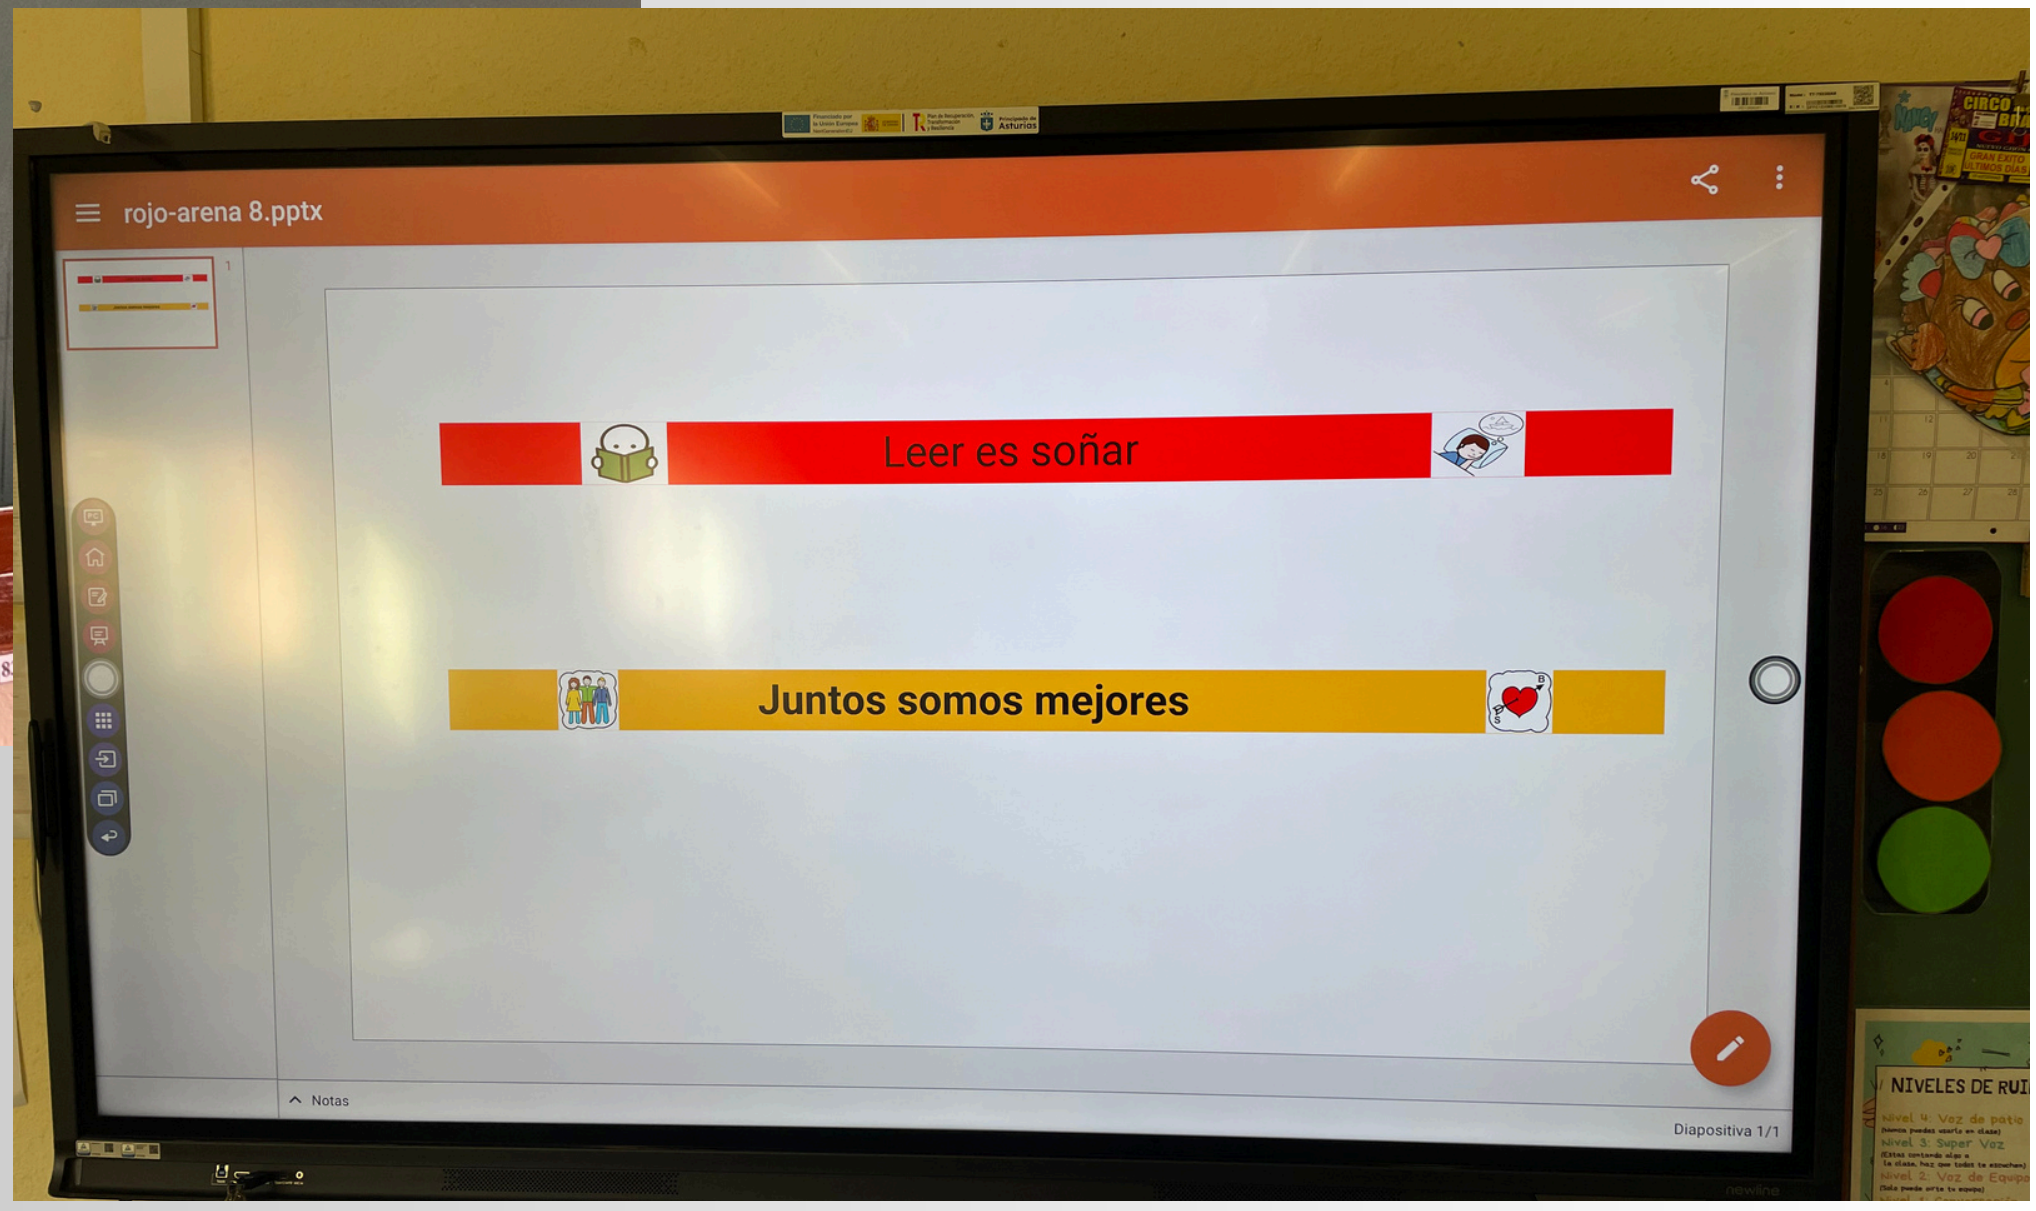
Financiado por la Unión Europea NextGenerationEU
Plan de Recuperación, Transformación y Resiliencia
Principado de Asturias

rojo-arena 8.pptx

1

Leer es soñar

Juntos somos mejores

Notas

Diapositiva 1/1

CIRCO
GRAN ÉXITO
ÚLTIMOS DÍAS

NIVELES DE RUI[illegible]
Nivel 4: Voz de patio
Nivel 3: Super Voz
Nivel 2: Voz de Equipo

newline